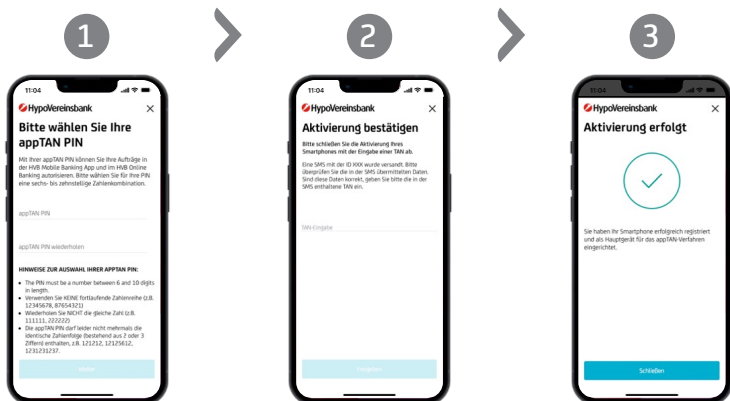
1

11:04

HypoVereinsbank

Bitte wählen Sie Ihre appTAN PIN

Mit Ihrer appTAN PIN können Sie Ihre Aufträge in der HVB Mobile Banking App und im HVB Online Banking autorisieren. Bitte wählen Sie für Ihre PIN eine sechs- bis zehnstellige Zahlenkombination.

appTAN-PIN

appTAN-PIN wiederholen

HINWEISE ZUR AUSWAHL IHRER APPTAN PIN:

- The PIN must be a number between 6 and 10 digits in length.
- Verwenden Sie KEINE fortlaufende Zahlenreihe (z.B. 12345678, 87654321)
- Wiederholen Sie NICHT die gleiche Zahl (z.B. 111111, 222222)
- Die appTAN PIN darf leider nicht mehrmals die identische Zahlenfolge (bestehend aus 2 oder 3 Ziffern) enthalten, z.B. 121212, 1212512, 1231231237.

Weiter

2

11:04

HypoVereinsbank

Aktivierung bestätigen

Bitte schließen Sie die Aktivierung Ihres Smartphones mit der Eingabe einer TAN ab.

Eine SMS mit der ID XXX wurde versandt. Bitte überprüfen Sie die in der SMS übermittelten Daten. Sind diese Daten korrekt, geben Sie bitte die in der SMS enthaltene TAN ein.

TAN-Eingabe

Freigeben

3

11:04

HypoVereinsbank

Aktivierung erfolgt

Sie haben Ihr Smartphone erfolgreich registriert und als Hauptgerät für das appTAN-Verfahren eingerichtet.

Schließen